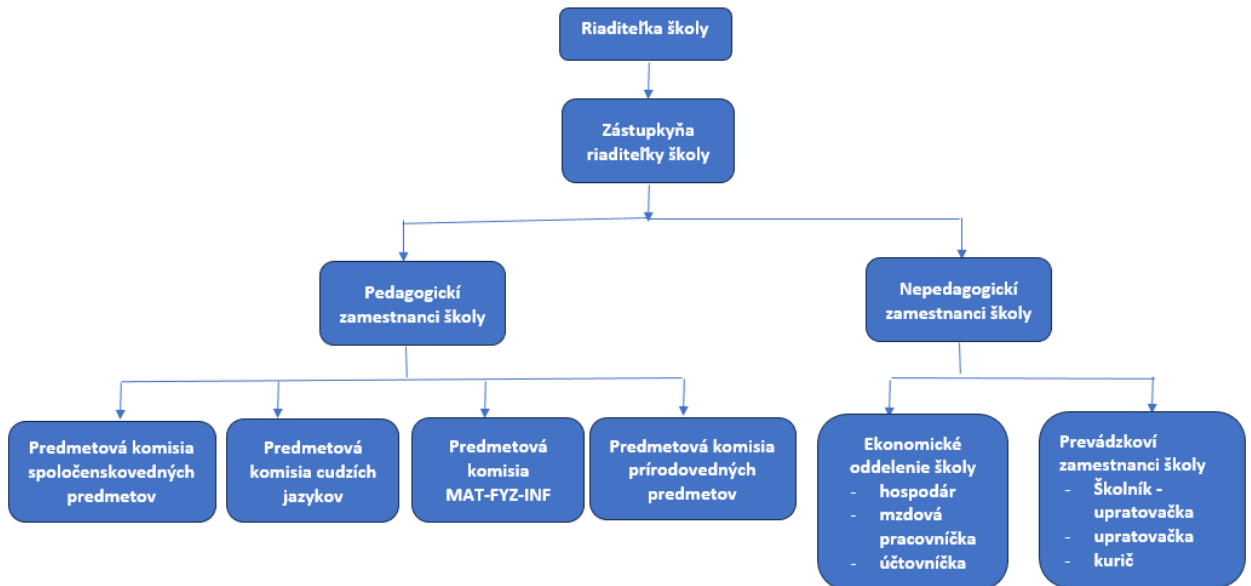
Riaditeľka školy

Zástupkyňa riaditeľky školy

Pedagogickí zamestnanci školy

Nepedagogickí zamestnanci školy

Predmetová komisia spoločenskovedných predmetov

Predmetová komisia cudzích jazykov

Predmetová komisia MAT-FYZ-INF

Predmetová komisia prírodovedných predmetov

Ekonomické oddelenie školy
- hospodár
- mzdová pracovníčka
- účtovníčka

Prevádzkoví zamestnanci školy
- Školník - upratovačka
- upratovačka
- kurič